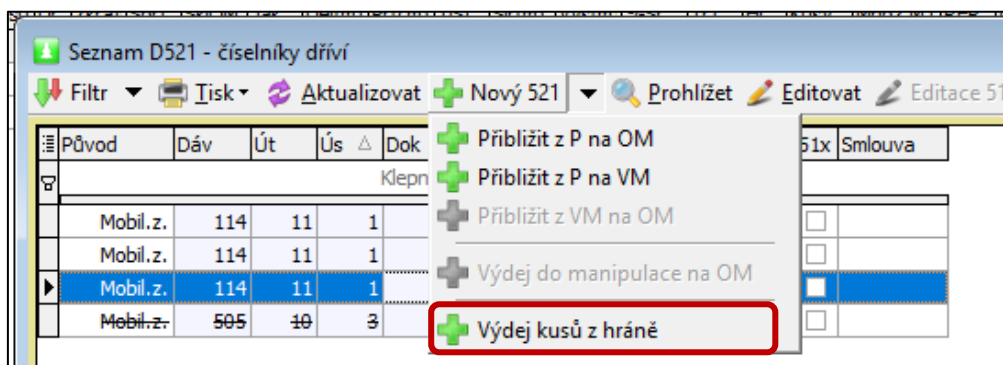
Seznam D521 - číselníky dříví

Filtr Tisk Aktualizovat Nový 521 Prohlížet Editovat Editace 51

| Původ | Dáv | Út | Ús | Dok | 51x | Smlouva |
|---|---|---|---|---|---|---|
| Klepn | | | | | | |
| Mobil.z. | 114 | 11 | 1 | | | |
| Mobil.z. | 114 | 11 | 1 | | | |
| Mobil.z. | 114 | 11 | 1 | | | |
| ~~Mobil.z.~~ | ~~505~~ | ~~10~~ | ~~3~~ | | | |

Přiblížit z P na OM
Přiblížit z P na VM
Přiblížit z VM na OM
Výdej do manipulace na OM
Výdej kusů z hráně